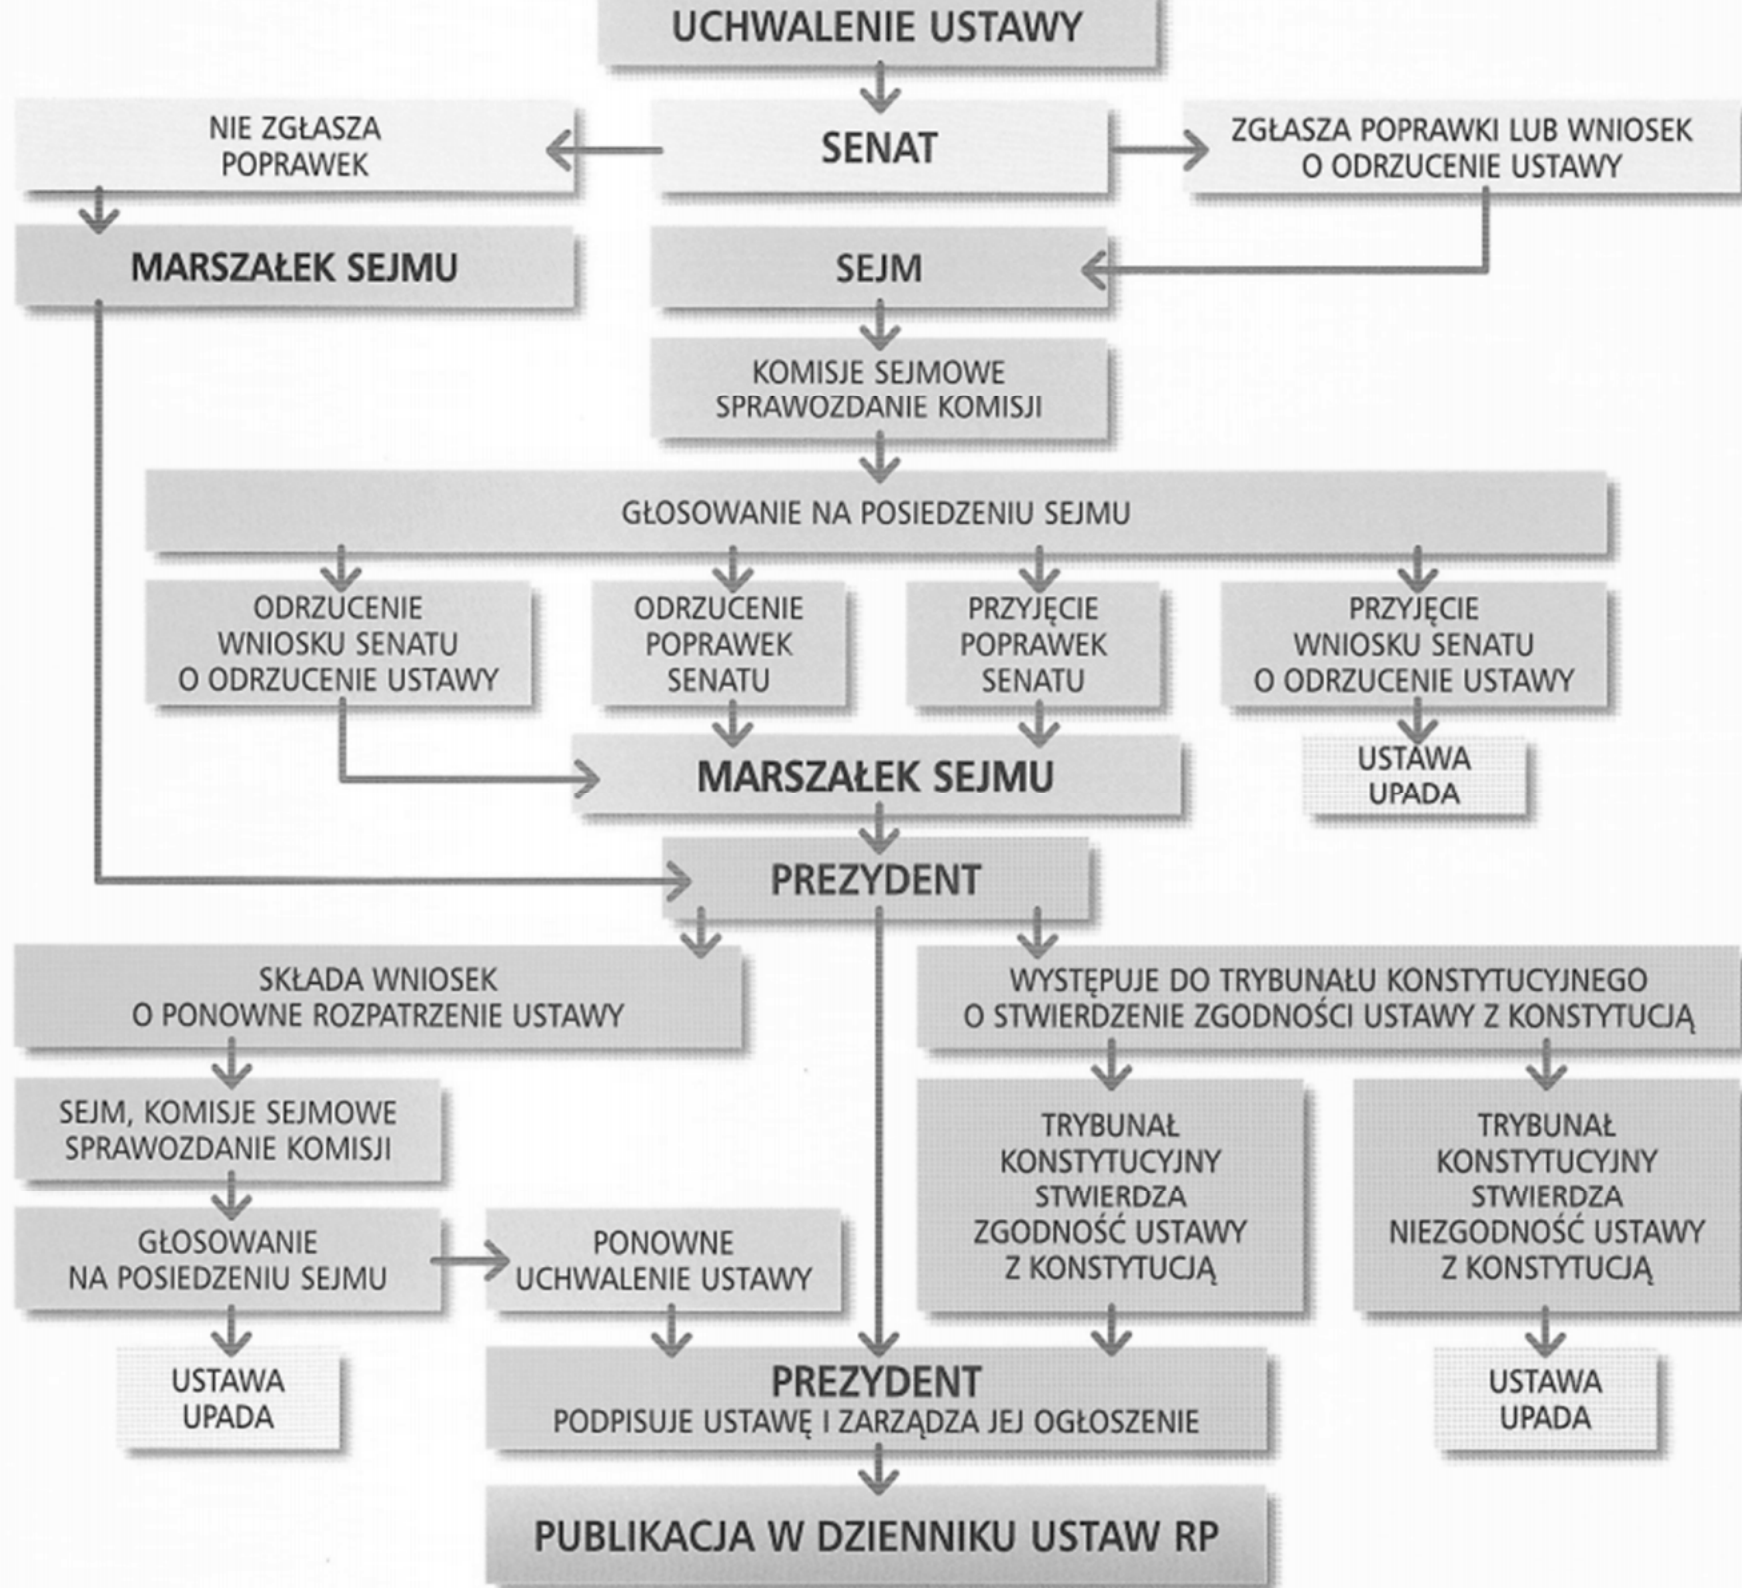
UCHWALENIE USTAWY

NIE ZGŁASZA POPRAWEK

SENAT

ZGŁASZA POPRAWKI LUB WNIOSEK O ODRZUCENIE USTAWY

MARSZAŁEK SEJMU

SEJM

KOMISJE SEJMOWE SPRAWOZDANIE KOMISJI

GŁOSOWANIE NA POSIEDZENIU SEJMU

ODRZUCENIE WNIOSKU SENATU O ODRZUCENIE USTAWY

ODRZUCENIE POPRAWEK SENATU

PRZYJĘCIE POPRAWEK SENATU

PRZYJĘCIE WNIOSKU SENATU O ODRZUCENIE USTAWY

MARSZAŁEK SEJMU

USTAWA UPADA

PREZYDENT

SKŁADA WNIOSEK O PONOWNE ROZPATRZENIE USTAWY

WYSTĘPUJE DO TRYBUNAŁU KONSTYTUCYJNEGO O STWIERDZENIE ZGODNOŚCI USTAWY Z KONSTYTUCJĄ

SEJM, KOMISJE SEJMOWE SPRAWOZDANIE KOMISJI

TRYBUNAŁ KONSTYTUCYJNY STWIERDZA ZGODNOŚĆ USTAWY Z KONSTYTUCJĄ

TRYBUNAŁ KONSTYTUCYJNY STWIERDZA NIEZGODNOŚĆ USTAWY Z KONSTYTUCJĄ

GŁOSOWANIE NA POSIEDZENIU SEJMU

PONOWNE UCHWALENIE USTAWY

USTAWA UPADA

PREZYDENT
PODPISUJE USTAWĘ I ZARZĄDZA JEJ OGŁOSZENIE

USTAWA UPADA

PUBLIKACJA W DZIENNIKU USTAW RP